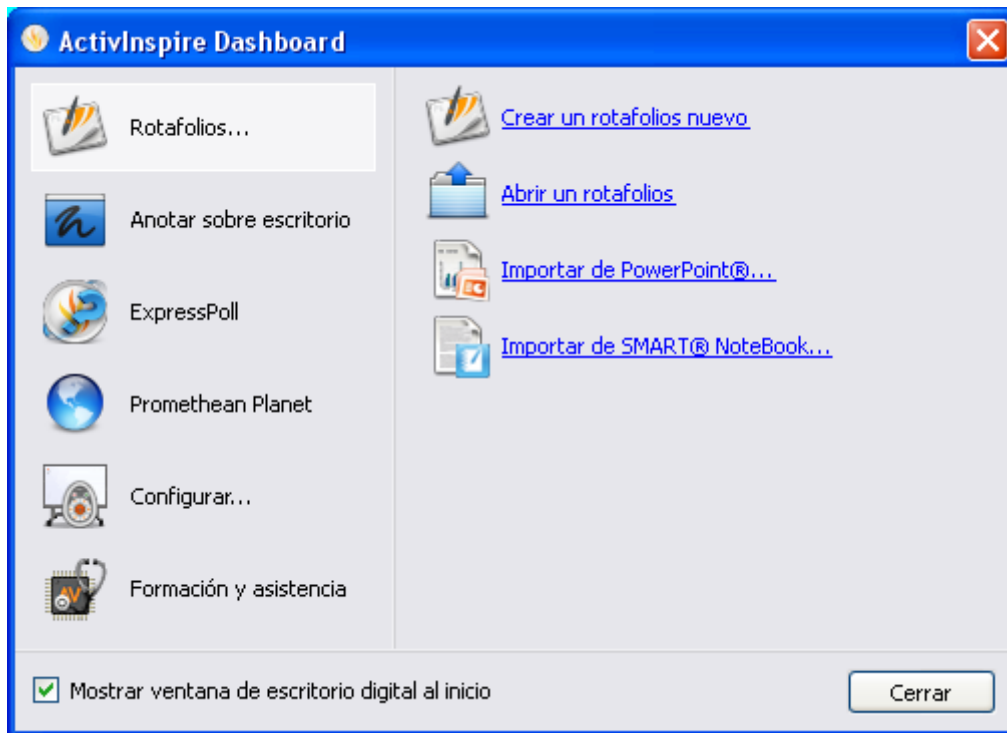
ActivInspire Dashboard

Rotafolios...

Anotar sobre escritorio

ExpressPoll

Promethean Planet

Configurar...

Formación y asistencia

Crear un rotafolios nuevo

Abrir un rotafolios

Importar de PowerPoint®...

Importar de SMART® NoteBook...

Mostrar ventana de escritorio digital al inicio

Cerrar